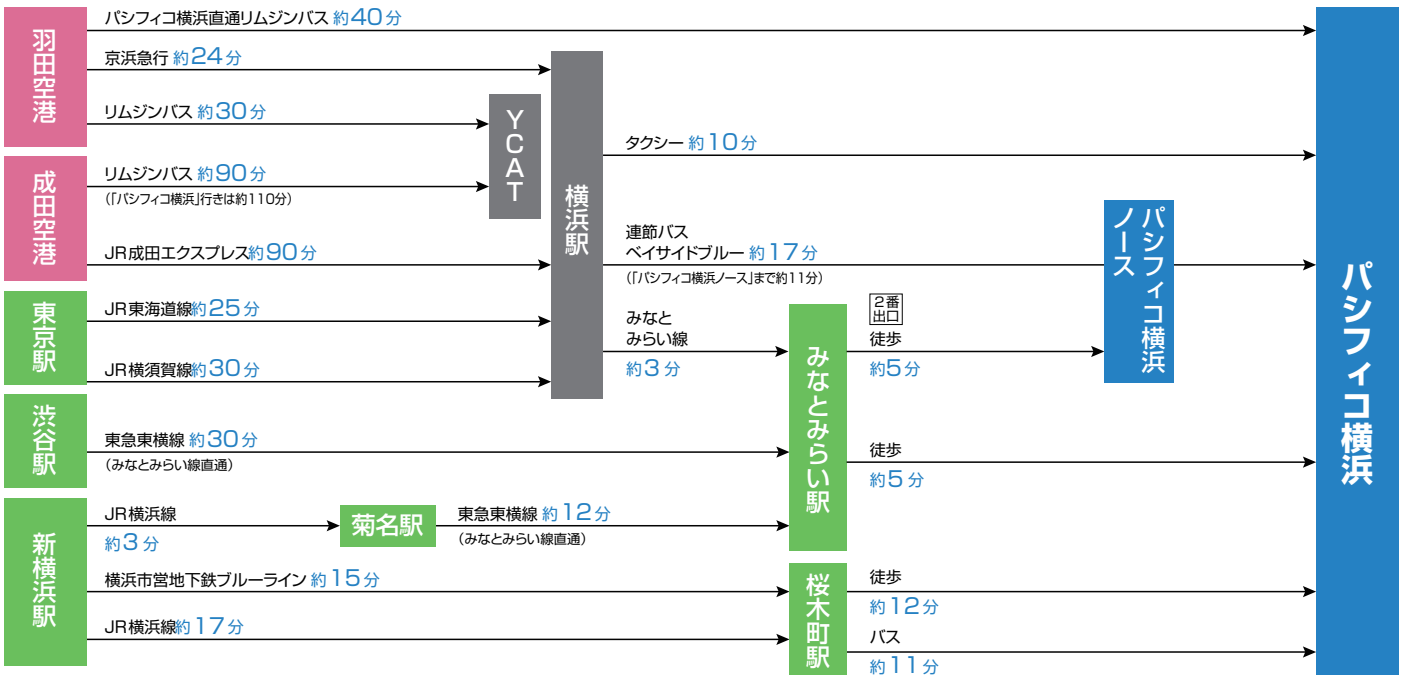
羽田空港

パシフィコ横浜直通リムジンバス 約40分

京浜急行 約24分

リムジンバス 約30分

成田空港

リムジンバス 約90分
(「パシフィコ横浜」行きは約110分)

JR成田エクスプレス約90分

YCAT

横浜駅

タクシー 約10分

連節バス
ベイサイドブルー 約17分
(「パシフィコ横浜ノース」まで約11分)

パシフィコ横浜ノース

東京駅

JR東海道線約25分

JR横須賀線約30分

みなと
みらい線
約3分

みなとみらい駅

2番出口
徒歩
約5分

渋谷駅

東急東横線 約30分
(みなとみらい線直通)

徒歩
約5分

新横浜駅

JR横浜線
約3分

菊名駅

東急東横線 約12分
(みなとみらい線直通)

横浜市営地下鉄ブルーライン 約15分

JR横浜線約17分

桜木町駅

徒歩
約12分

バス
約11分

パシフィコ横浜